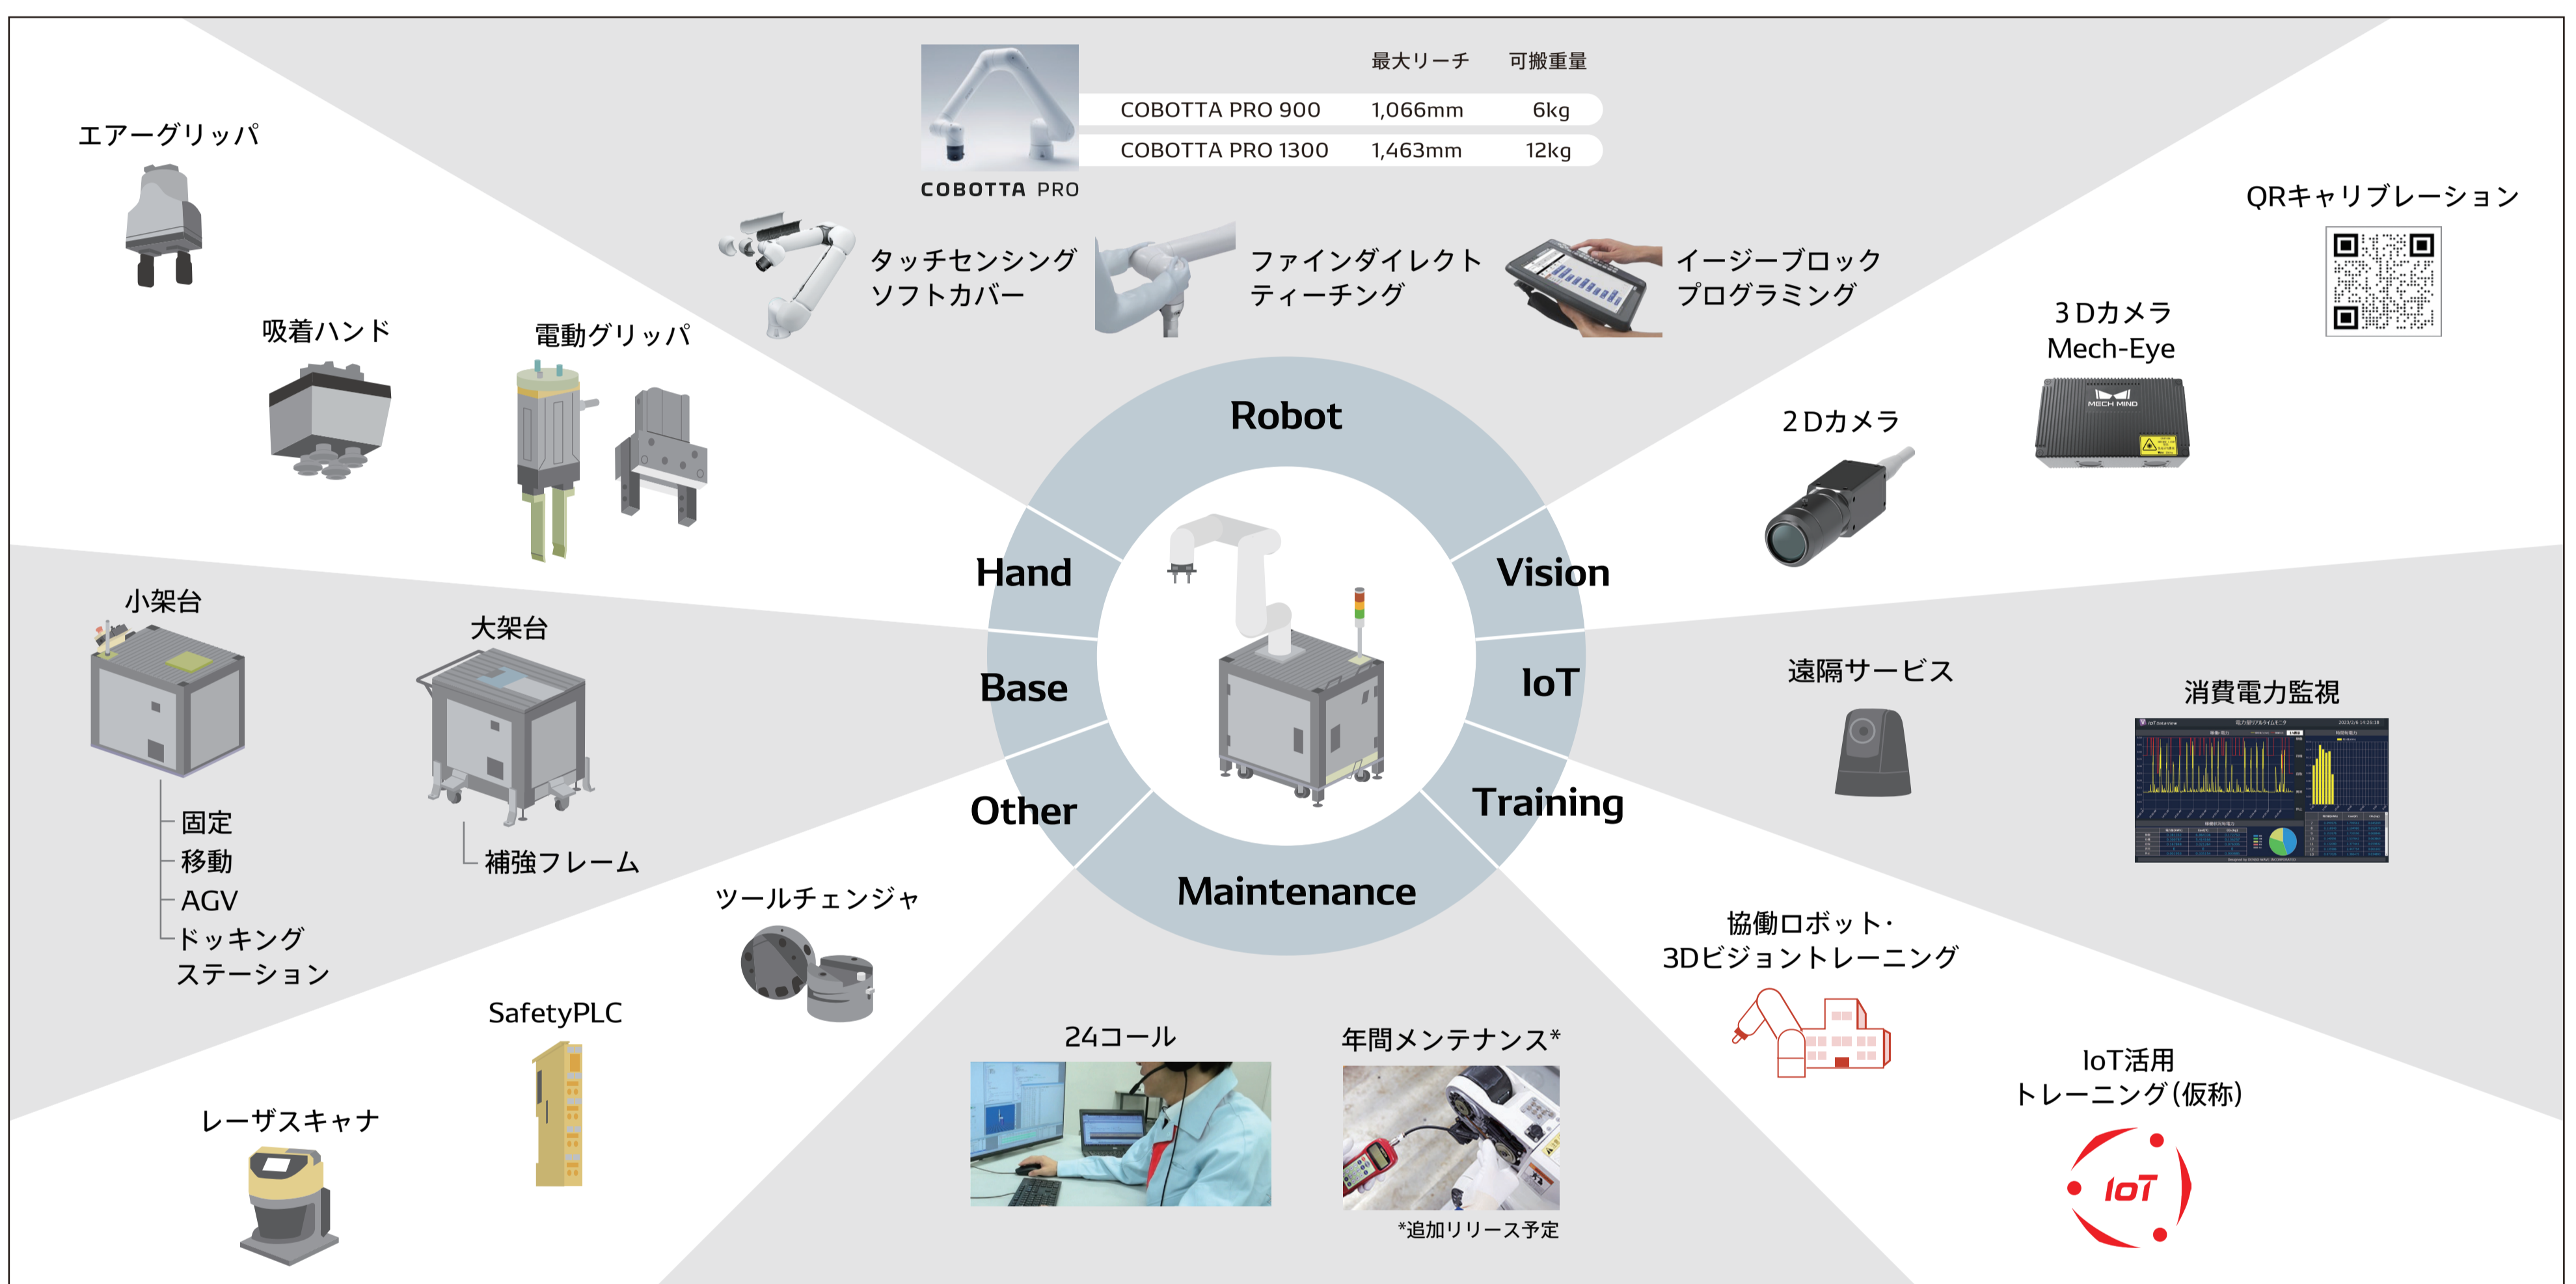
| | 最大リーチ | 可搬重量 |
|---|---|---|
| COBOTTA PRO 900 | 1,066mm | 6kg |
| COBOTTA PRO 1300 | 1,463mm | 12kg |

COBOTTA PRO

エアーグリッパ

吸着ハンド

電動グリッパ

タッチセンシング ソフトカバー

ファインダイレクト ティーチング

イージーブロック プログラミング

QRキャリブレーション

3Dカメラ Mech-Eye

2Dカメラ

Robot

Hand

Vision

Base

IoT

Other

Training

Maintenance

小架台

大架台

固定
移動
AGV
ドッキング ステーション

補強フレーム

ツールチェンジャ

SafetyPLC

レーザスキャナ

24コール

年間メンテナンス*

*追加リリース予定

遠隔サービス

消費電力監視

協働ロボット・ 3Dビジョントレーニング

IoT活用 トレーニング(仮称)

IoT